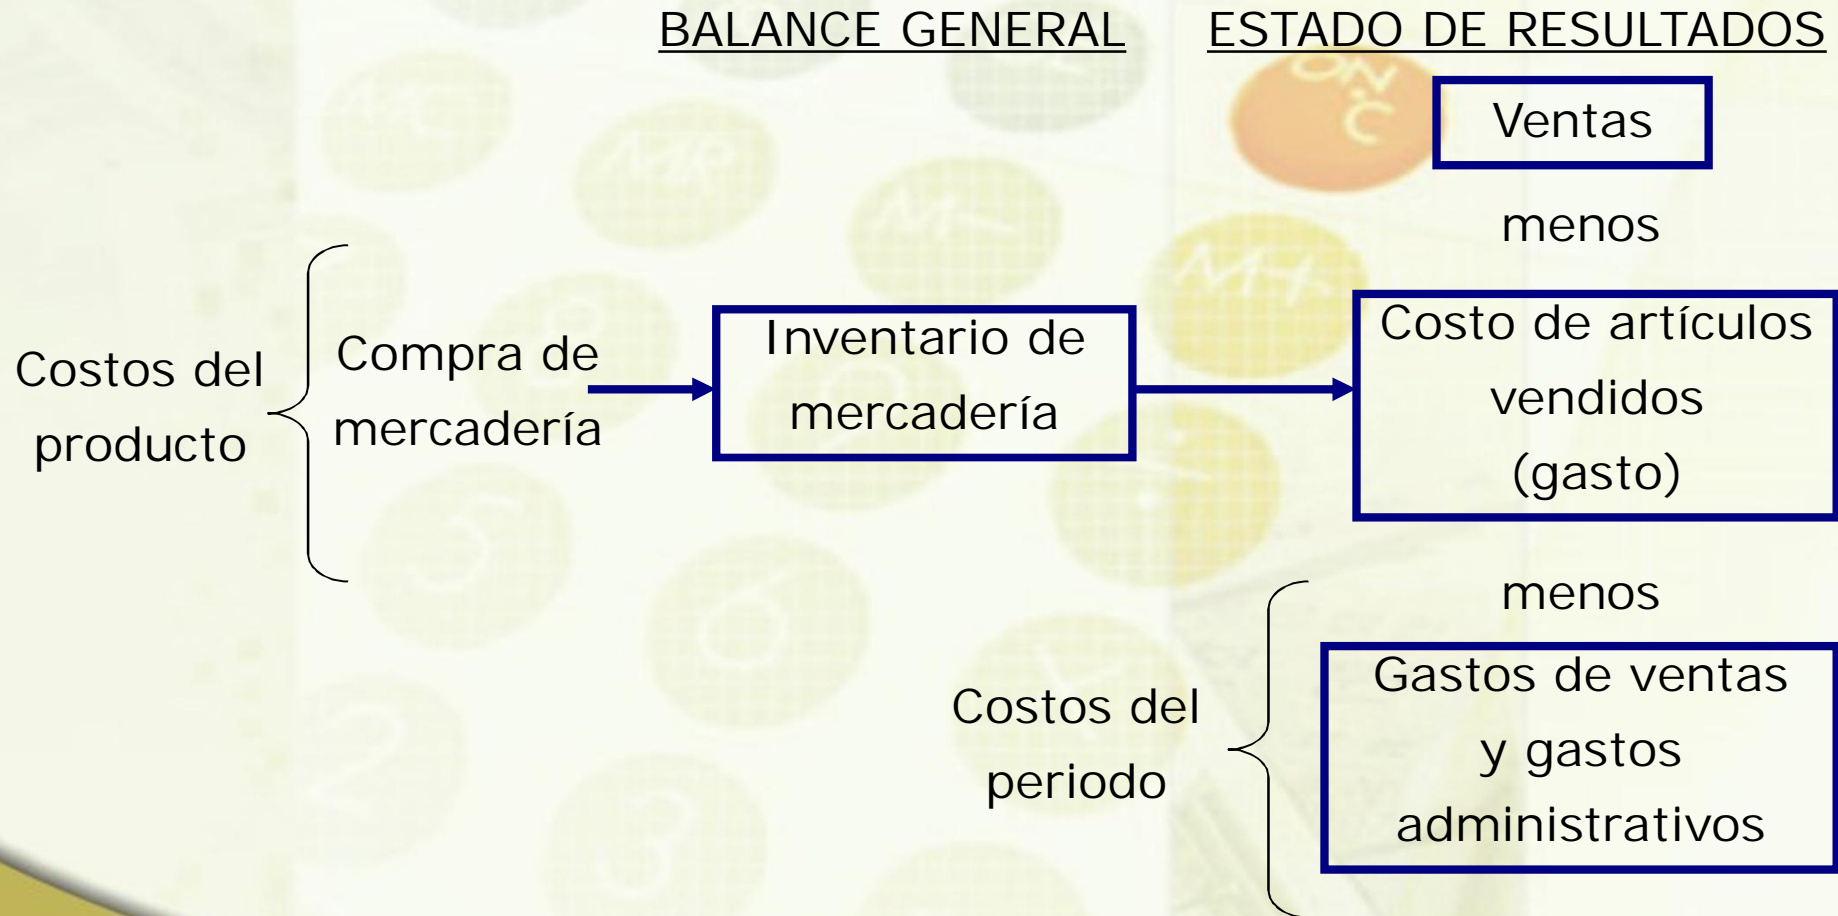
BALANCE GENERAL

ESTADO DE RESULTADOS

Ventas

menos

Costos del producto

Compra de mercadería

Inventario de mercadería

Costo de artículos vendidos (gasto)

menos

Costos del periodo

Gastos de ventas y gastos administrativos